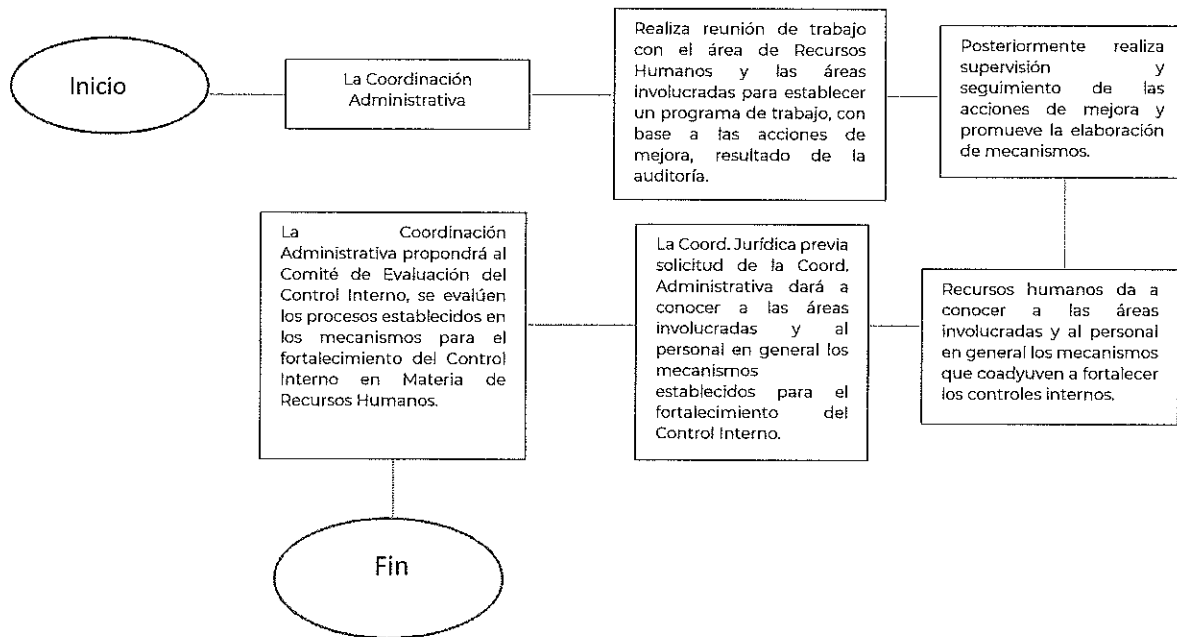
Inicio

La Coordinación Administrativa

Realiza reunión de trabajo con el área de Recursos Humanos y las áreas involucradas para establecer un programa de trabajo, con base a las acciones de mejora, resultado de la auditoría.

Posteriormente realiza supervisión y seguimiento de las acciones de mejora y promueve la elaboración de mecanismos.

Recursos humanos da a conocer a las áreas involucradas y al personal en general los mecanismos que coadyuven a fortalecer los controles internos.

La Coord. Jurídica previa solicitud de la Coord. Administrativa dará a conocer a las áreas involucradas y al personal en general los mecanismos establecidos para el fortalecimiento del Control Interno.

La Coordinación Administrativa propondrá al Comité de Evaluación del Control Interno, se evalúen los procesos establecidos en los mecanismos para el fortalecimiento del Control Interno en Materia de Recursos Humanos.

Fin